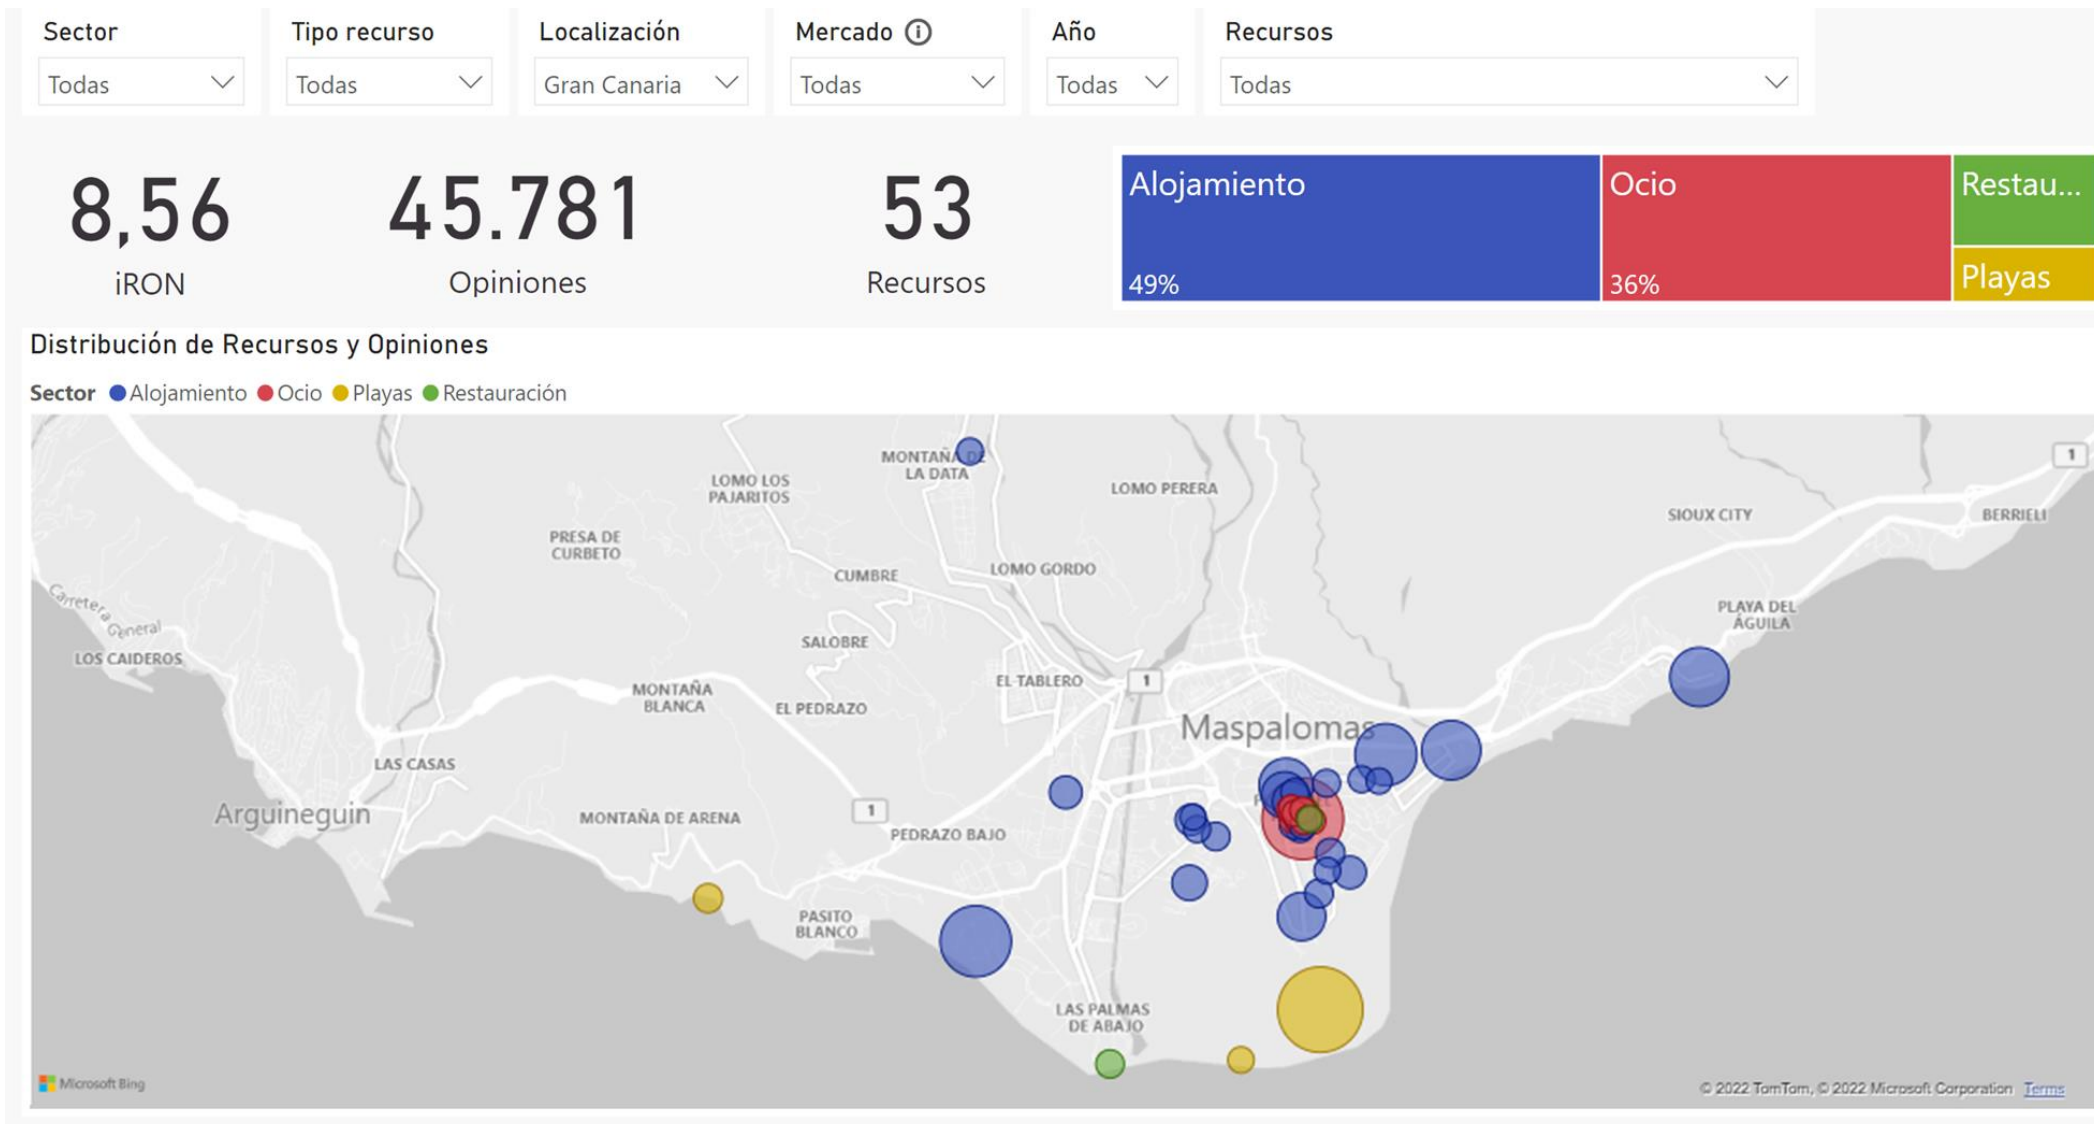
Sector
Todas

Tipo recurso
Todas

Localización
Gran Canaria

Mercado ⓘ
Todas

Año
Todas

Recursos
Todas

8,56
iRON

45.781
Opiniones

53
Recursos

Alojamiento
49%

Ocio
36%

Restau...

Playas

Distribución de Recursos y Opiniones

Sector Alojamiento Ocio Playas Restauración

MONTAÑA DE LA DATA
LOMO LOS PAJARITOS
LOMO PERERA
PRESA DE CURBETO
CUMBRE
LOMO GORDO
SIOUX CITY
BERRIEL
1
Carretera General
LOS CAIDEROS
SALOBRE
PLAYA DEL ÁGUILA
EL TABLERO
1
MONTAÑA BLANCA
EL PEDRAZO
Maspalomas
LAS CASAS
Arguineguin
MONTAÑA DE ARENA
1
PEDRAZO BAJO
PASITO BLANCO
LAS PALMAS DE ABAJO
Microsoft Bing
© 2022 TomTom, © 2022 Microsoft Corporation Terms